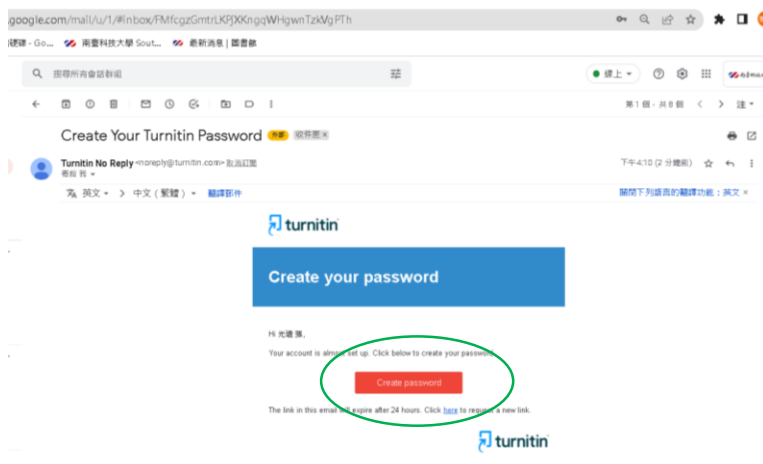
.google.com/mail/u/1/#inbox/FMfcgzGmtrLKPJXKngqWHgwnTzkVgPTh

硬碟 - Go... 南臺科技大學 Sout... 最新消息 | 圖書館

搜尋所有會話群組

線上

第 1 個，共 8 個

Create Your Turnitin Password 外部 收件匣 ×

Turnitin No Reply <noreply@turnitin.com> 取消訂閱
寄給 我

下午4:10 (2 分鐘前)

英文 > 中文（繁體） 翻譯郵件

關閉下列語言的翻譯功能：英文

turnitin

Create your password

Hi 光瓏 孫,

Your account is almost set up. Click below to create your password.

Create password

The link in this email will expire after 24 hours. Click here to request a new link.

turnitin